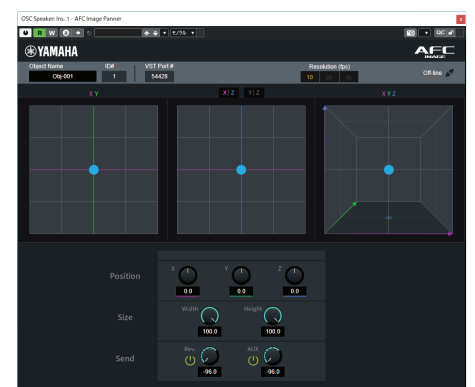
OSC Speaker: Ins. 1 - AFC Image Panner

R W

モノラル

QC

YAMAHA

AFC IMAGE

Object Name

Obj-001

ID#

1

VST Port #

54428

Resolution (fps)

10 20 30

Off-line

X Y

X Z

Y Z

X Y Z

Position

X

0.0

Y

0.0

Z

0.0

Size

Width

100.0

Height

100.0

Send

Rev.

-96.0

AUX

-96.0